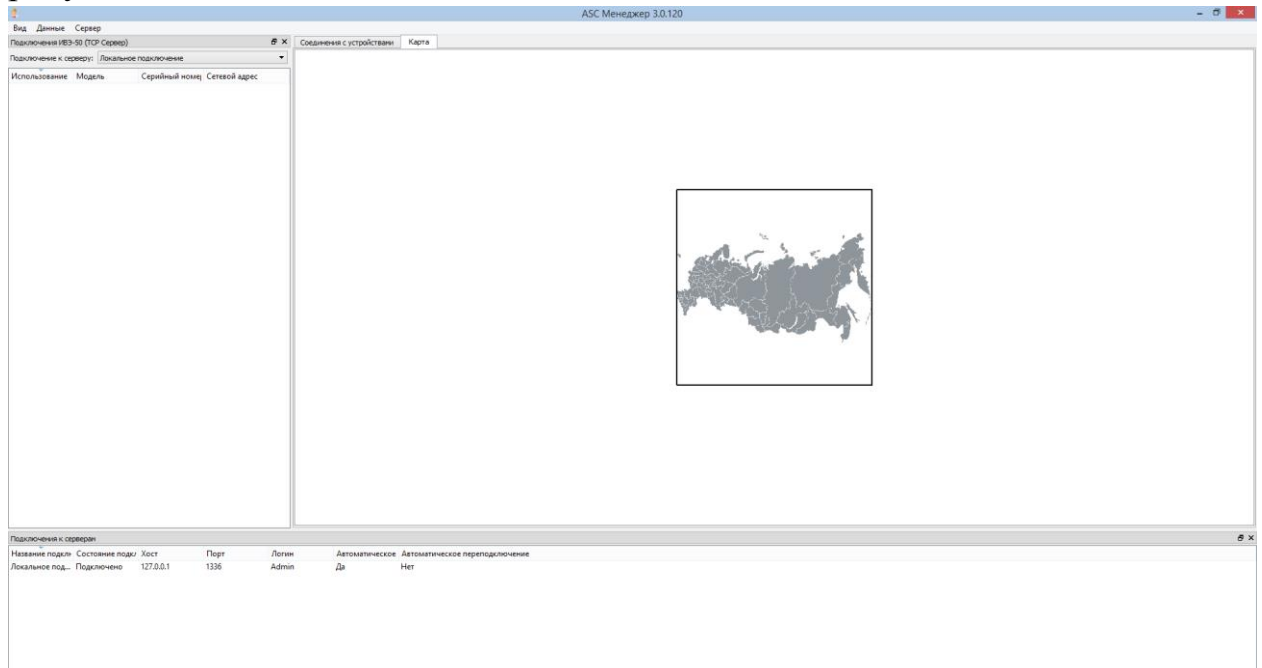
ASC Менеджер 3.0.120

Вид Данные Сервер

Подключения ИВЭ-50 (TCP Сервер)

Подключение к серверу: Локальное подключение

| Использование | Модель | Серийный номе | Сетевой адрес |
|---|---|---|---|

Соединения с устройствами | Карта

Подключения к серверам

| Название подклю | Состояние подкл | Хост | Порт | Логин | Автоматическое | Автоматическое переподключение |
|---|---|---|---|---|---|---|
| Локальное под... | Подключено | 127.0.0.1 | 1336 | Admin | Да | Нет |